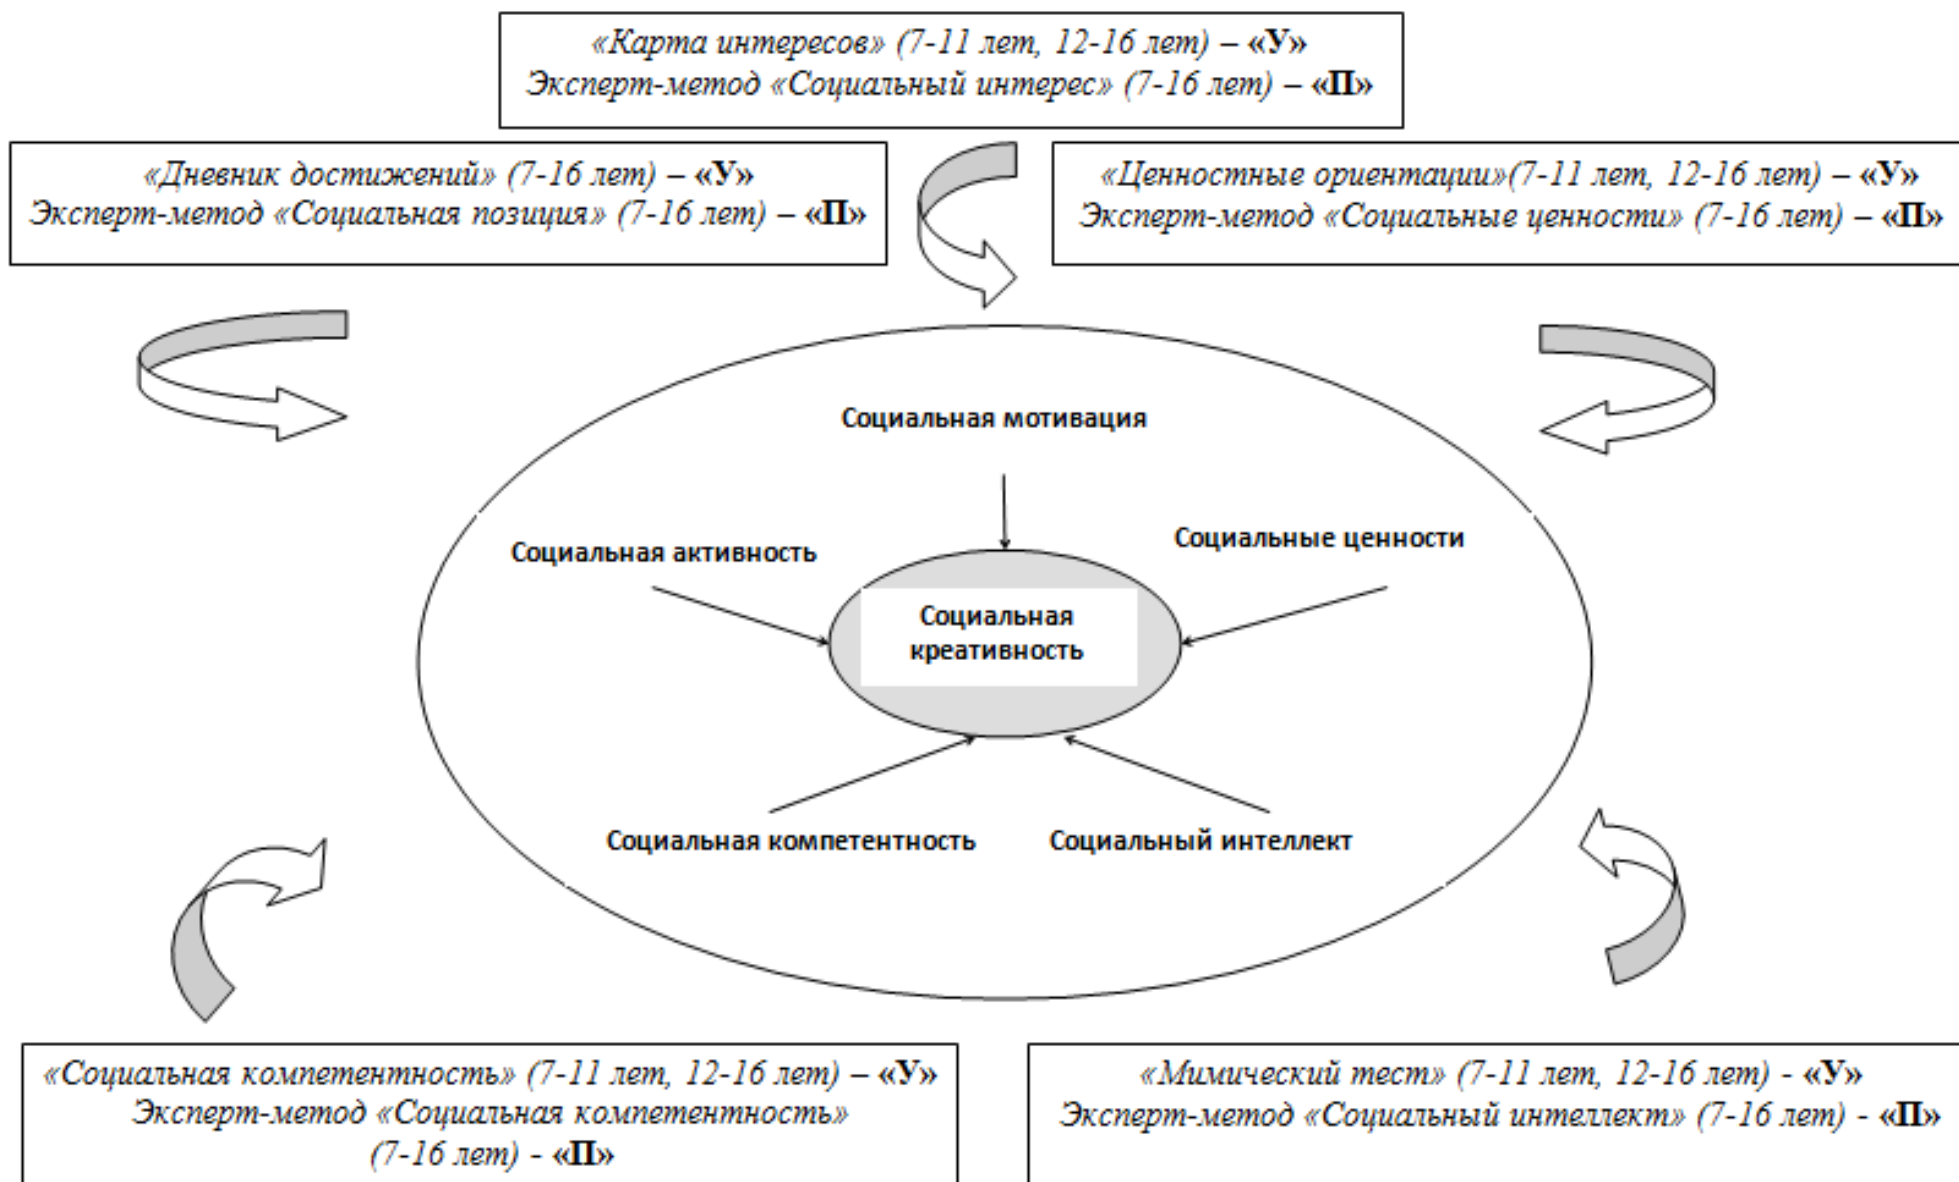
«Карта интересов» (7-11 лет, 12-16 лет) – «У»
Эксперт-метод «Социальный интерес» (7-16 лет) – «П»

«Дневник достижений» (7-16 лет) – «У»
Эксперт-метод «Социальная позиция» (7-16 лет) – «П»

«Ценностные ориентации»(7-11 лет, 12-16 лет) – «У»
Эксперт-метод «Социальные ценности» (7-16 лет) – «П»

Социальная мотивация

Социальная активность

Социальные ценности

Социальная креативность

Социальная компетентность

Социальный интеллект

«Социальная компетентность» (7-11 лет, 12-16 лет) – «У»
Эксперт-метод «Социальная компетентность» (7-16 лет) - «П»

«Мимический тест» (7-11 лет, 12-16 лет) - «У»
Эксперт-метод «Социальный интеллект» (7-16 лет) - «П»